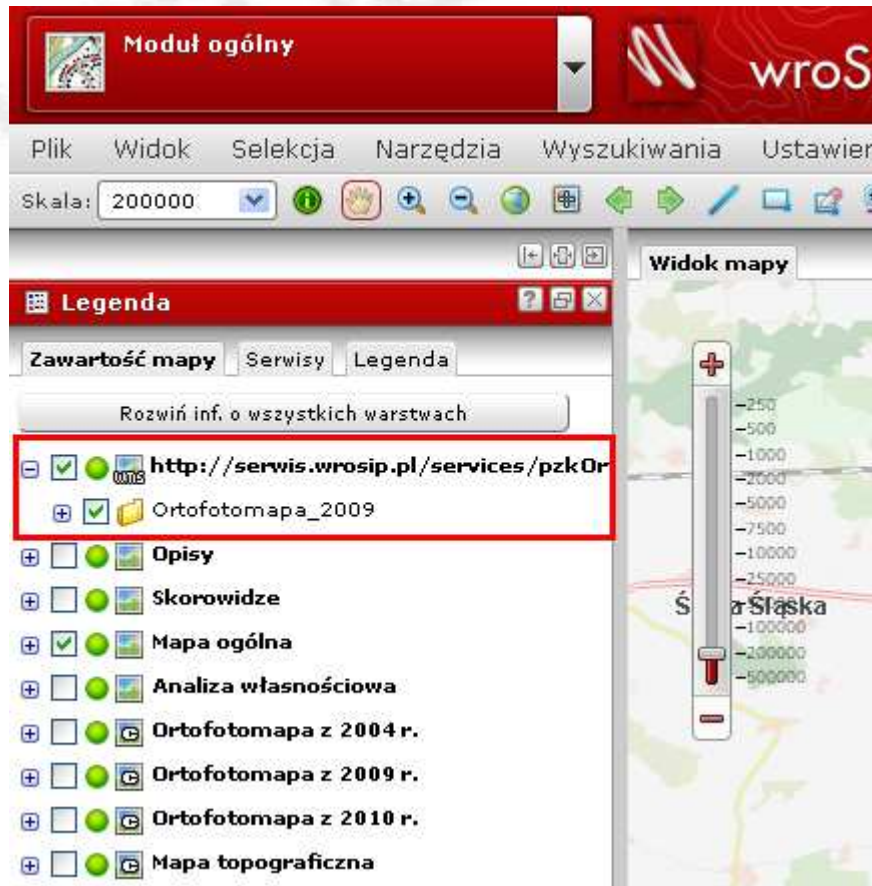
Moduł ogólny

wroS

Plik Widok Selekcja Narzędzia Wyszukiwania Ustawien

Skala: 200000

Widok mapy

Legenda

Zawartość mapy Serwisy Legenda

Rozwiń inf. o wszystkich warstwach

http://serwis.wrosip.pl/services/pzkOr

Ortofotomapa_2009

Opisy

Skorowidze

Mapa ogólna

Analiza własnościowa

Ortofotomapa z 2004 r.

Ortofotomapa z 2009 r.

Ortofotomapa z 2010 r.

Mapa topograficzna

-250
-500
-1000
-2000
-5000
-7500
-10000
-25000
-100000
-200000
-500000

Ś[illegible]a Śląska